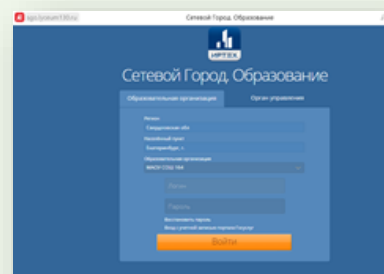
sgo.lyceum130.ru

Сетевой Город. Образование

ИРТЕХ

Сетевой Город. Образование

Образовательная организация

Орган управления

Регион

Свердловская обл

Населённый пункт

Екатеринбург, г.

Образовательная организация

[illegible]

Логин

Пароль

Восстановить пароль

Вход с учетной записью портала Госуслуг

Войти